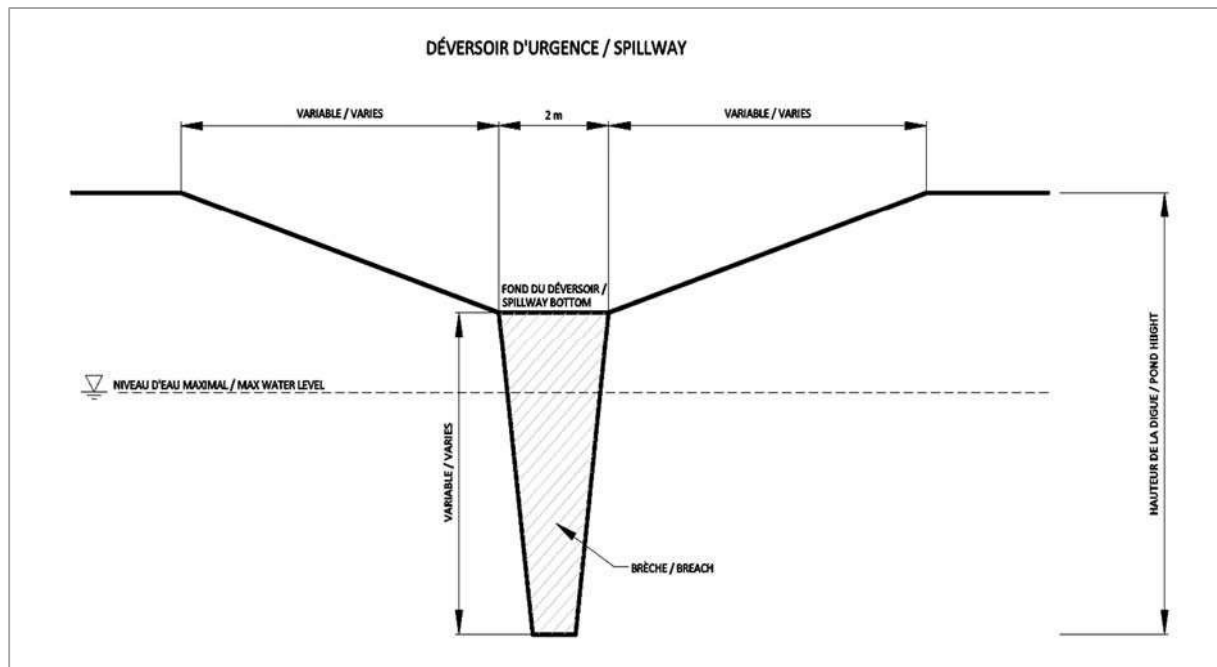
DÉVERSOIR D'URGENCE / SPILLWAY

VARIABLE / VARIES

2 m

VARIABLE / VARIES

FOND DU DÉVERSOIR / SPILLWAY BOTTOM

NIVEAU D'EAU MAXIMAL / MAX WATER LEVEL

VARIABLE / VARIES

HAUTEUR DE LA DIGUE / POND HIGHT

BRÈCHE / BREACH